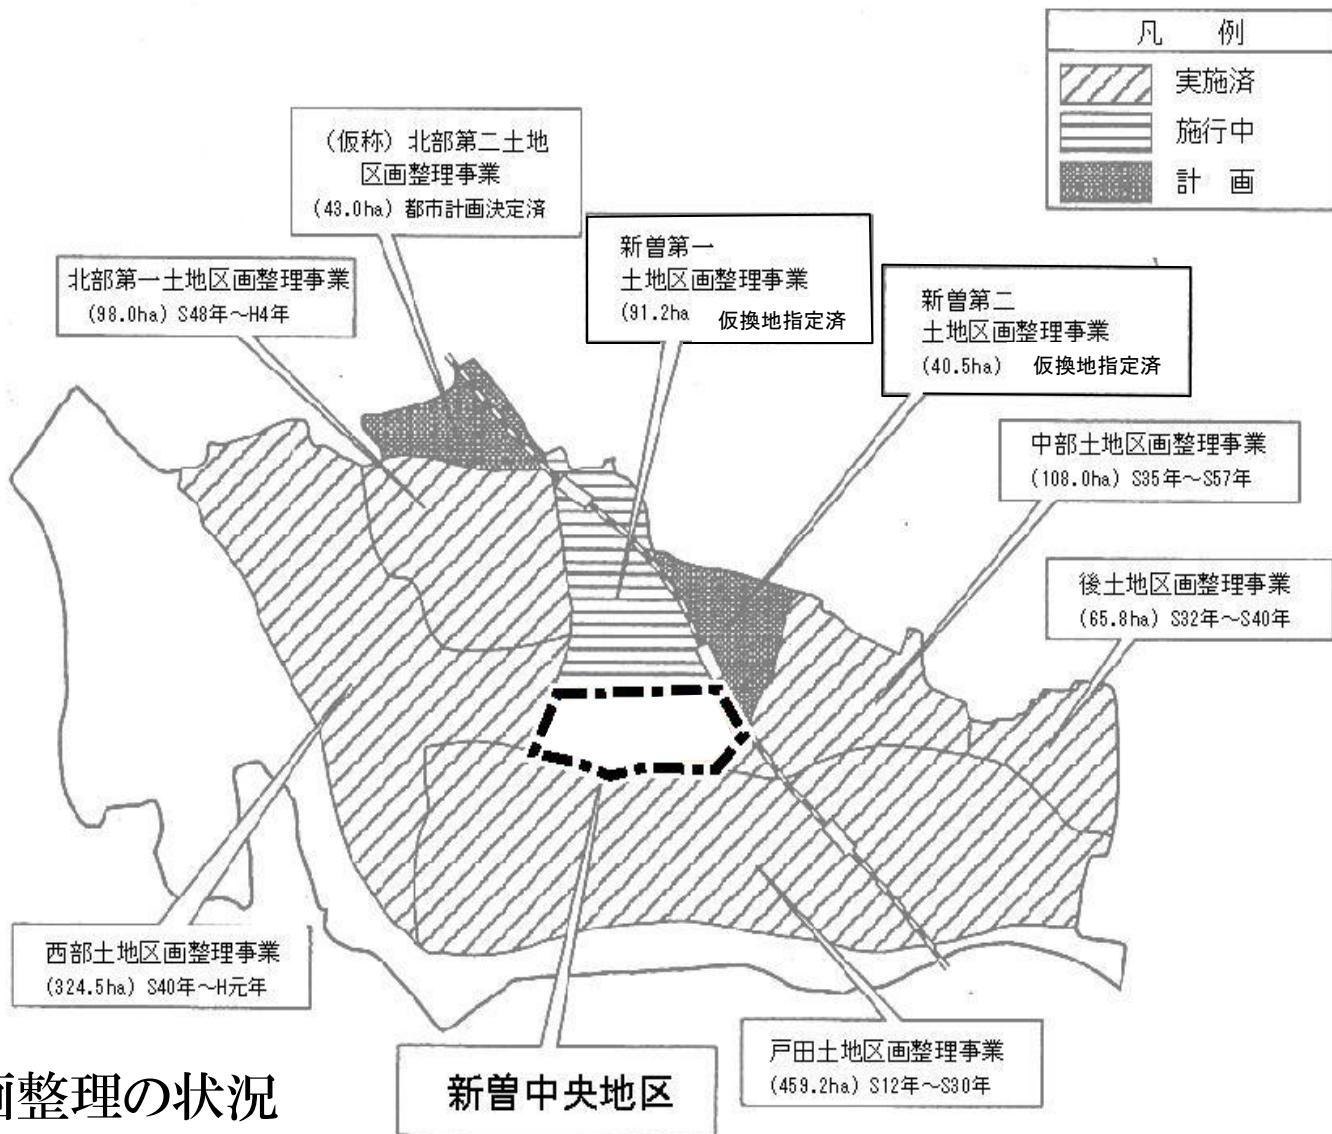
凡　例

実施済

施行中

計　画

（仮称）北部第二土地区画整理事業
（43.0ha）都市計画決定済

北部第一土地区画整理事業
（98.0ha）S48年～H4年

新曽第一
土地区画整理事業
（91.2ha　仮換地指定済

新曽第二
土地区画整理事業
（40.5ha）　仮換地指定済

中部土地区画整理事業
（108.0ha）S35年～S57年

後土地区画整理事業
（65.8ha）S32年～S40年

西部土地区画整理事業
（324.5ha）S40年～H元年

画整理の状況

新曽中央地区

戸田土地区画整理事業
（459.2ha）S12年～S30年